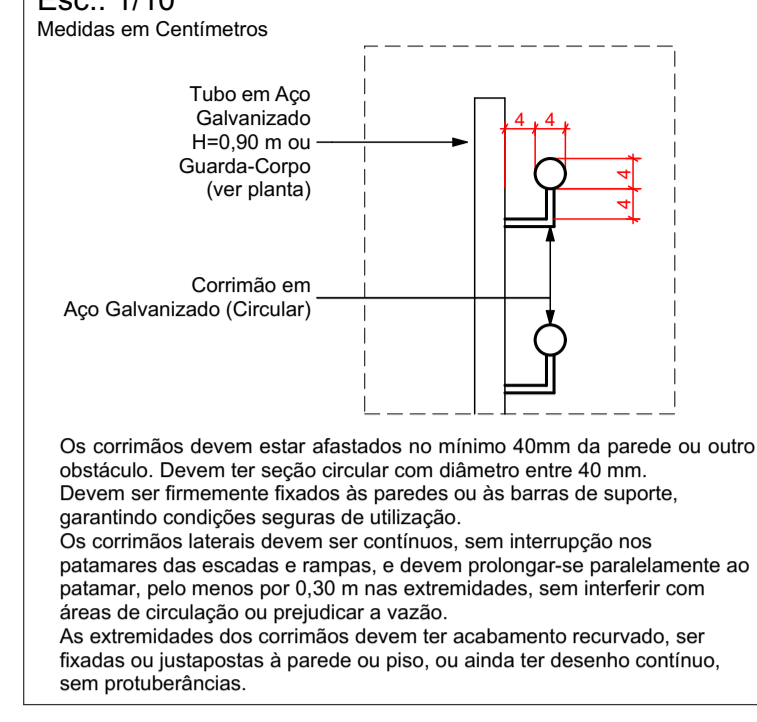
Esc.: 1/10
Medidas em Centímetros

Tubo em Aço Galvanizado H=0,90 m ou Guarda-Corpo (ver planta)

4 4

4

4

Corrimão em Aço Galvanizado (Circular)

Os corrimãos devem estar afastados no mínimo 40mm da parede ou outro obstáculo. Devem ter seção circular com diâmetro entre 40 mm.
Devem ser firmemente fixados às paredes ou às barras de suporte, garantindo condições seguras de utilização.
Os corrimãos laterais devem ser contínuos, sem interrupção nos patamares das escadas e rampas, e devem prolongar-se paralelamente ao patamar, pelo menos por 0,30 m nas extremidades, sem interferir com áreas de circulação ou prejudicar a vazão.
As extremidades dos corrimãos devem ter acabamento recurvado, ser fixadas ou justapostas à parede ou piso, ou ainda ter desenho contínuo, sem protuberâncias.